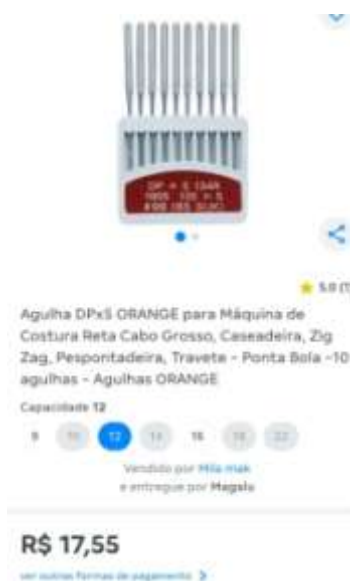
DP × 5 134R
1005 135 × 5
#90 (65 SUK)

5.0 (1

Agulha DPx5 ORANGE para Máquina de Costura Reta Cabo Grosso, Caseadeira, Zig Zag, Pespontadeira, Travete - Ponta Bola -10 agulhas - Agulhas ORANGE

Capacidade 12

9 10 12 14 16 18 22

Vendido por Mila mak
e entregue por Magalu

R$ 17,55

ver outras formas de pagamento >